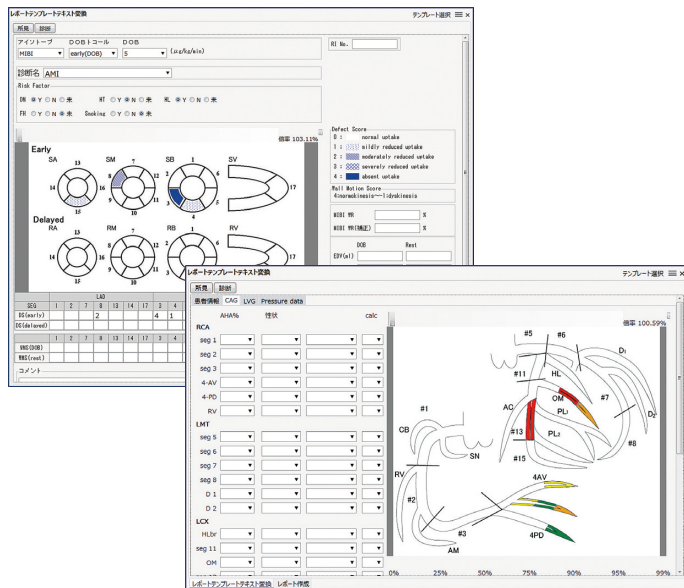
レポートテンプレートテキスト変換
テンプレート選択
所見 診断
アイソトープ DOBトコール DOB
MIBI early(DOB) 5 (μg/kg/min)
RI No.
診断名 AMI
Risk Factor
DM Y N 未 HT Y N 未 HL Y N 未
FH Y N 未 Smoking Y N 未
倍率 103.11%
Early
SA SM SB SV
Delayed
RA RM RB RV
Defect Score
0 : normal uptake
1 : mildly reduced uptake
2 : moderately reduced uptake
3 : severely reduced uptake
4 : absent uptake
Wall Motion Score
4:normokinesis～1:dyskinesis
MIBI WR %
MIBI WR(補正) %
DOB Rest
EDV(ml)
LAO
SEG
DS(early)
DS(delayed)
WMS(DOB)
WMS(rest)
コメント

レポートテンプレートテキスト変換
テンプレート選択
所見 診断
患者情報 CAG LVG Pressure data
AHA% 性状 calc
RCA
seg 1
seg 2
seg 3
4-AV
4-PD
RV
LMT
seg 5
seg 6
seg 7
seg 8
D 1
D 2
LCX
HLbr
seg 11
OM
倍率 100.59%
#5 #6 D1 #11 HL OM #7 AC PL1 D2 #13 PL2 #8 #1 CB SN #15 RV 4AV #2 #3 4PD AM
0% 25% 50% 75% 90% 95% 99%
レポートテンプレートテキスト変換 レポート作成